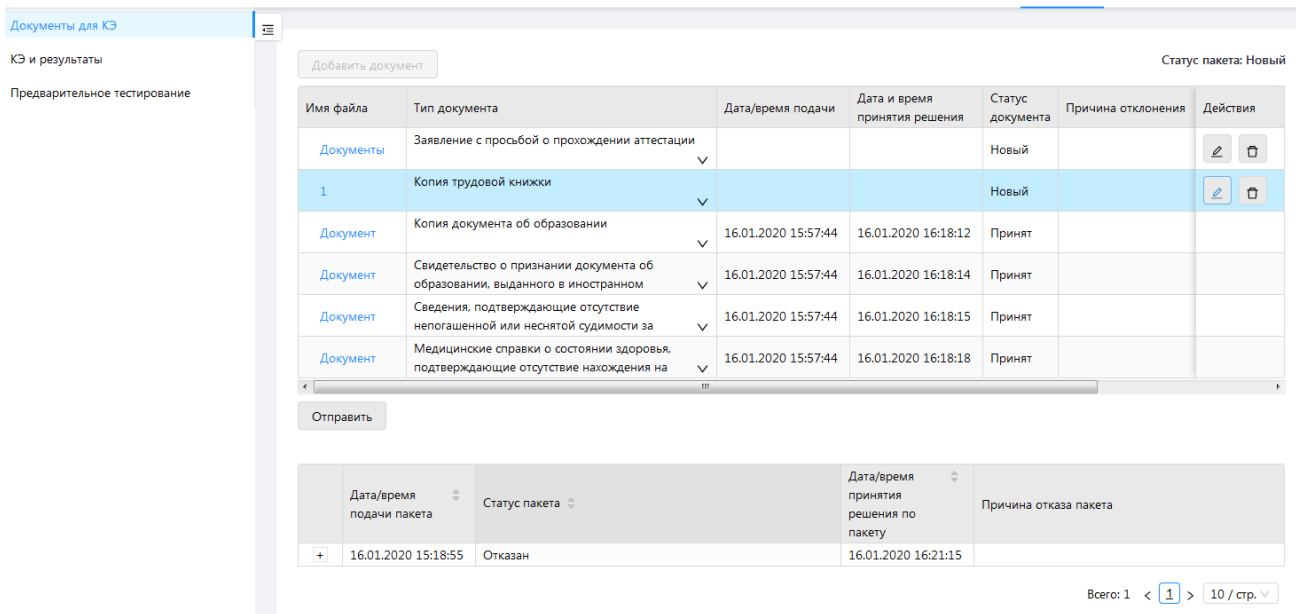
Документы для КЭ

КЭ и результаты

Предварительное тестирование

Добавить документ

Статус пакета: Новый

| Имя файла | Тип документа | Дата/время подачи | Дата и время принятия решения | Статус документа | Причина отклонения | Действия |
|---|---|---|---|---|---|---|
| Документы | Заявление с просьбой о прохождении аттестации | | | Новый | | |
| 1 | Копия трудовой книжки | | | Новый | | |
| Документ | Копия документа об образовании | 16.01.2020 15:57:44 | 16.01.2020 16:18:12 | Принят | | |
| Документ | Свидетельство о признании документа об образовании, выданного в иностранном | 16.01.2020 15:57:44 | 16.01.2020 16:18:14 | Принят | | |
| Документ | Сведения, подтверждающие отсутствие непогашенной или неснятой судимости за | 16.01.2020 15:57:44 | 16.01.2020 16:18:15 | Принят | | |
| Документ | Медицинские справки о состоянии здоровья, подтверждающие отсутствие нахождения на | 16.01.2020 15:57:44 | 16.01.2020 16:18:18 | Принят | | |

Отправить

| | Дата/время подачи пакета | Статус пакета | Дата/время принятия решения по пакету | Причина отказа пакета |
|---|---|---|---|---|
| + | 16.01.2020 15:18:55 | Отказан | 16.01.2020 16:21:15 | |

Всего: 1 < 1 > 10 / стр.